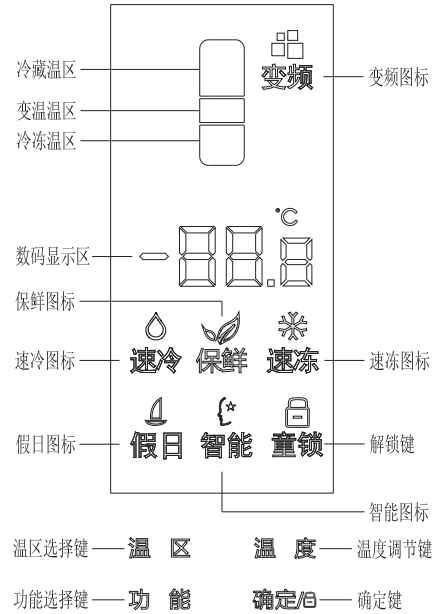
冷藏温区
变温温区
冷冻温区

变频
变频图标

°C
数码显示区

保鲜图标
速冷图标
速冷
保鲜
速冻
速冻图标

假日图标
假日
智能
童锁
解锁键

智能图标

温区选择键 温 区
温 度 温度调节键

功能选择键 功 能
确定/⊟ 确定键